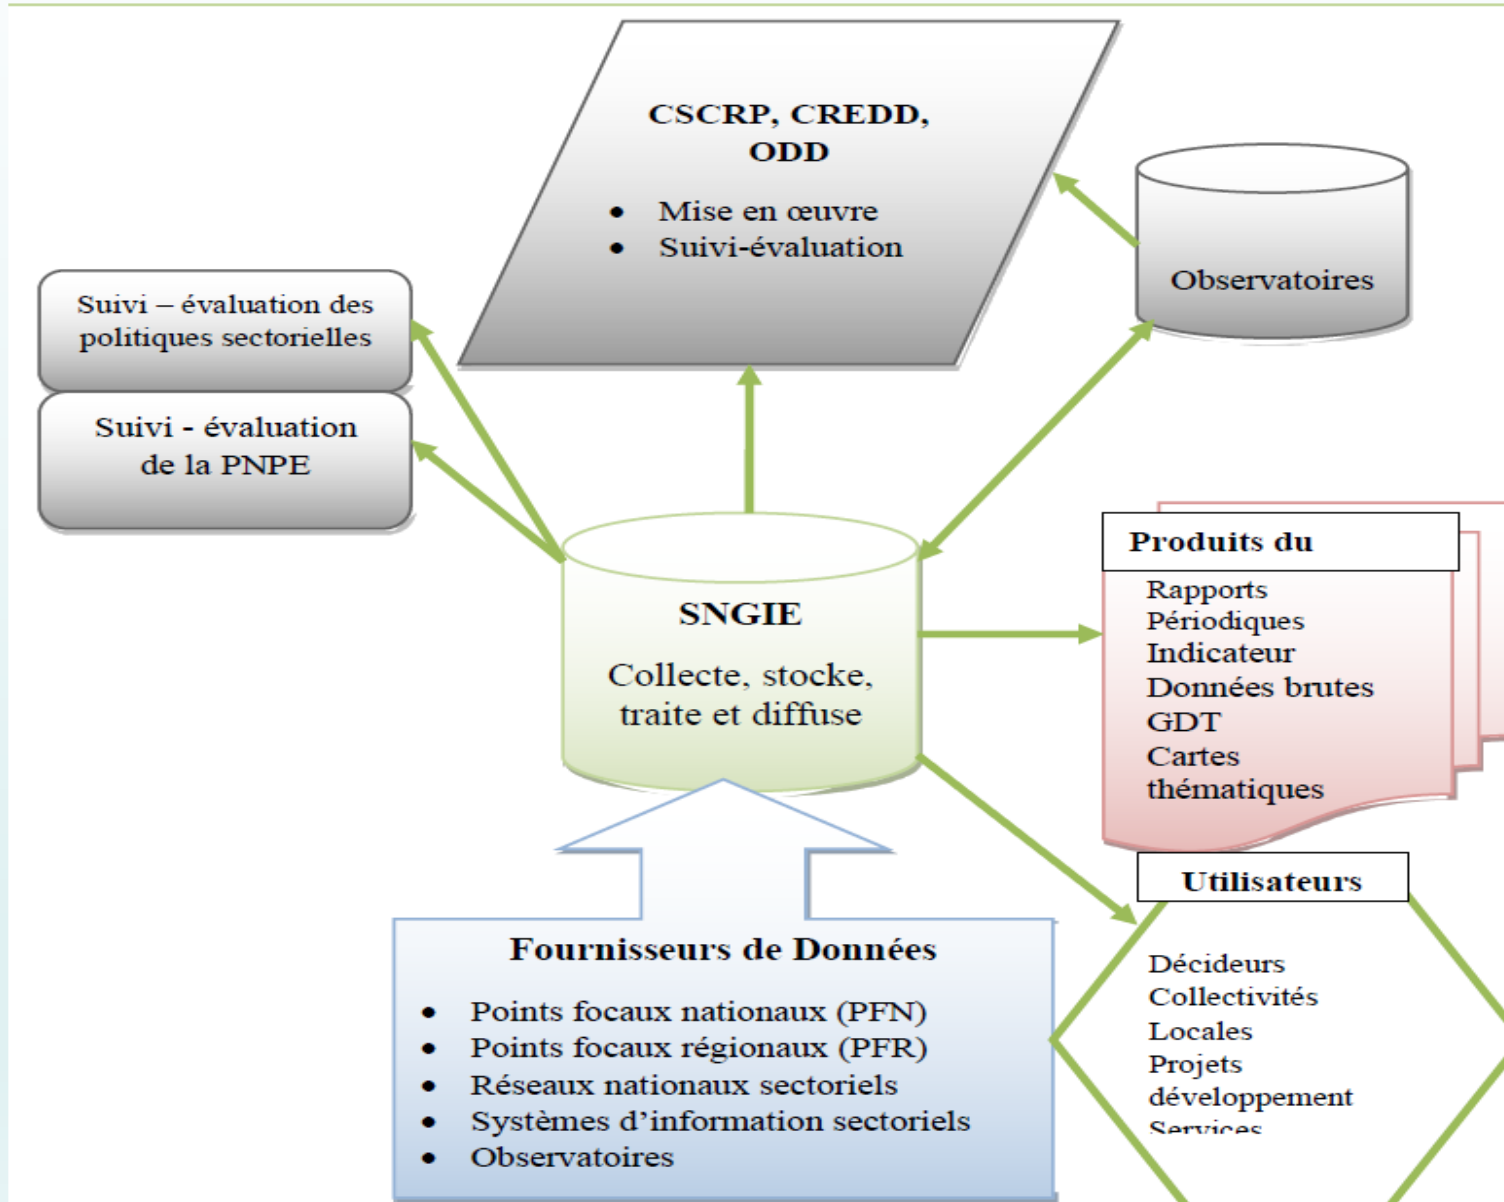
CSCRP, CREDD, ODD

- Mise en œuvre
- Suivi-évaluation

Observatoires

Suivi – évaluation des politiques sectorielles

Suivi - évaluation de la PNPE

SNGIE

Collecte, stocke, traite et diffuse

Produits du

Rapports
Périodiques
Indicateur
Données brutes
GDT
Cartes thématiques

Utilisateurs

Décideurs
Collectivités
Locales
Projets
développement
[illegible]

Fournisseurs de Données

- Points focaux nationaux (PFN)
- Points focaux régionaux (PFR)
- Réseaux nationaux sectoriels
- Systèmes d'information sectoriels
- Observatoires